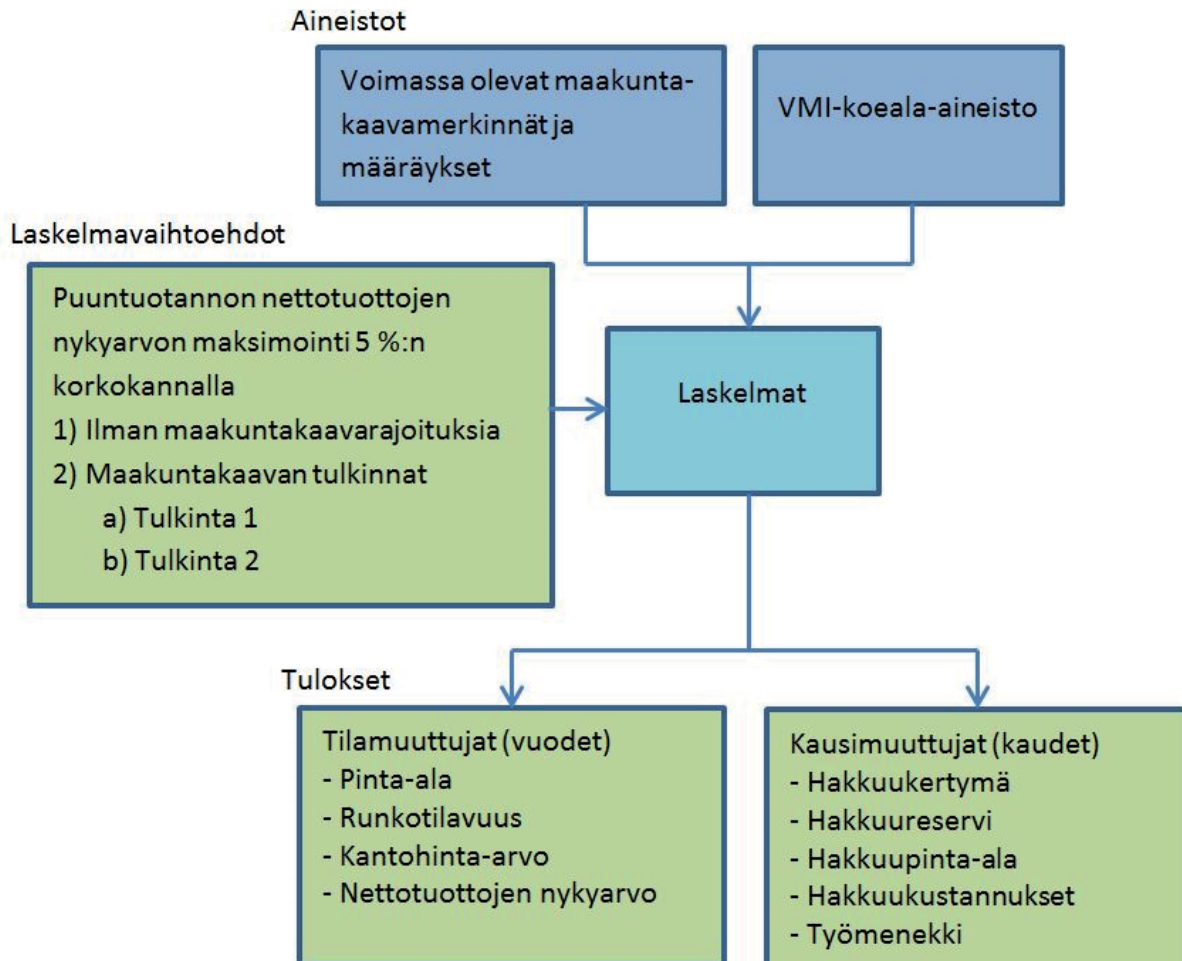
Aineistot

Voimassa olevat maakuntakaavamerkinnät ja määräykset

VMI-koeala-aineisto

Laskelmavaihtoehdot

Puuntuotannon nettotuottojen nykyarvon maksimointi 5 %:n korkokannalla
1) Ilman maakuntakaavarajoituksia
2) Maakuntakaavan tulkinnat
a) Tulkinta 1
b) Tulkinta 2

Laskelmat

Tulokset

Tilamuuttujat (vuodet)
- Pinta-ala
- Runkotilavuus
- Kantohinta-arvo
- Nettotuottojen nykyarvo

Kausimuuttujat (kaudet)
- Hakkuukertymä
- Hakkuureservi
- Hakkuupinta-ala
- Hakkuukustannukset
- Työmenekki